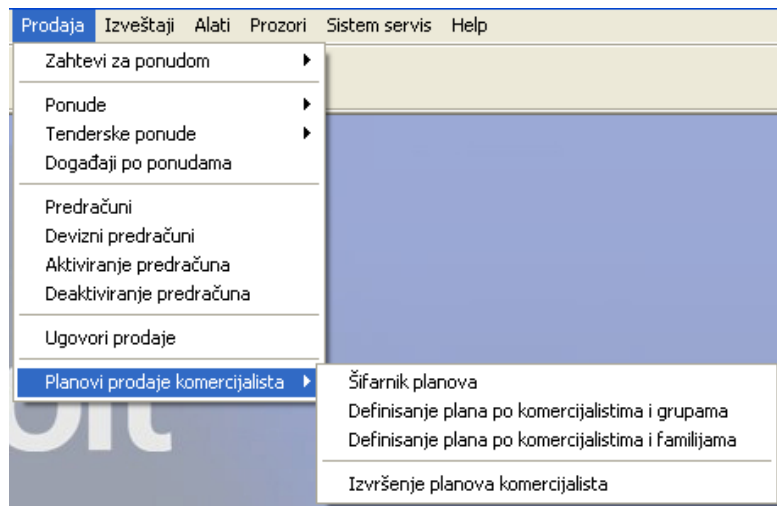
Prodaja Izveštaji Alati Prozori Sistem servis Help

Zahtevi za ponudom

Ponude
Tenderske ponude
Događaji po ponudama

Predračuni
Devizni predračuni
Aktiviranje predračuna
Deaktiviranje predračuna

Ugovori prodaje

Planovi prodaje komercijalista

Šifarnik planova
Definisanje plana po komercijalistima i grupama
Definisanje plana po komercijalistima i familijama

Izvršenje planova komercijalista